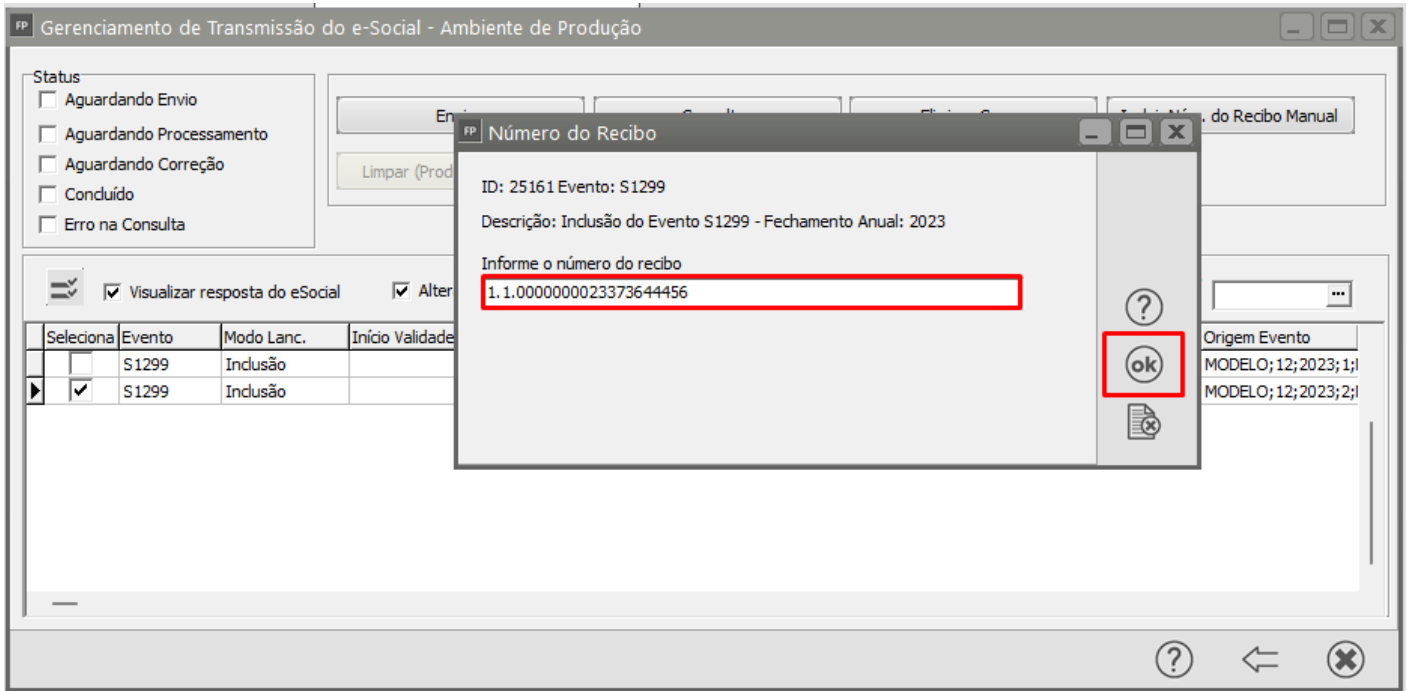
FP Gerenciamento de Transmissão do e-Social - Ambiente de Produção

Status
Aguardando Envio
Aguardando Processamento
Aguardando Correção
Concluído
Erro na Consulta

En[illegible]
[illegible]
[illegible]
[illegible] do Recibo Manual
Limpar (Prod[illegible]

Visualizar resposta do eSocial
Alter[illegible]

| Seleciona | Evento | Modo Lanc. | Início Validade | Origem Evento |
|---|---|---|---|---|
| | S1299 | Inclusão | | MODELO;12;2023;1;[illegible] |
| ✔ | S1299 | Inclusão | | MODELO;12;2023;2;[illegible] |

FP Número do Recibo

ID: 25161 Evento: S1299

Descrição: Inclusão do Evento S1299 - Fechamento Anual: 2023

Informe o número do recibo
1.1.0000000023373644456

ok